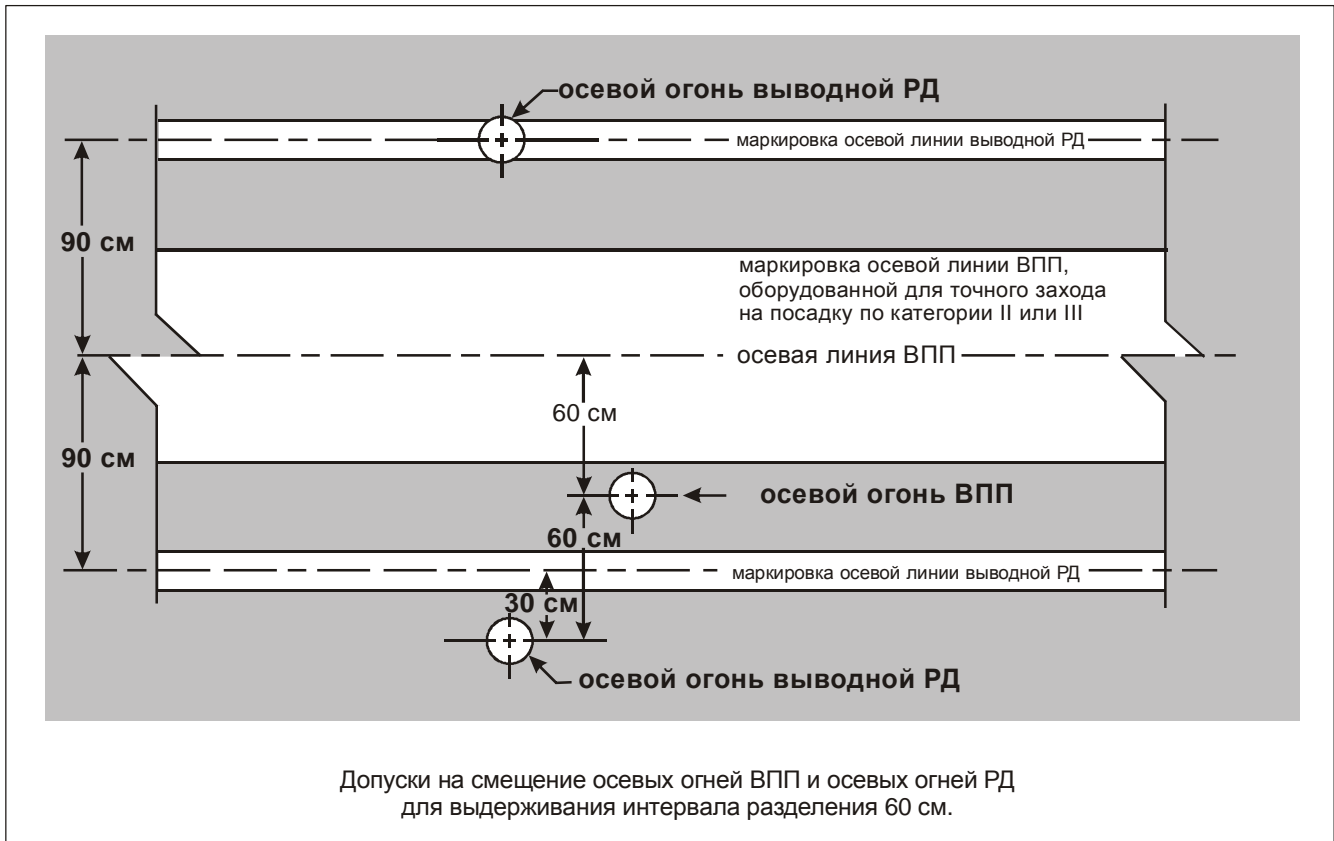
осевой огонь выводной РД

маркировка осевой линии выводной РД

90 см

маркировка осевой линии ВПП, оборудованной для точного захода на посадку по категории II или III

осевая линия ВПП

60 см

90 см

осевой огонь ВПП

60 см

маркировка осевой линии выводной РД

30 см

осевой огонь выводной РД

Допуски на смещение осевых огней ВПП и осевых огней РД для выдерживания интервала разделения 60 см.